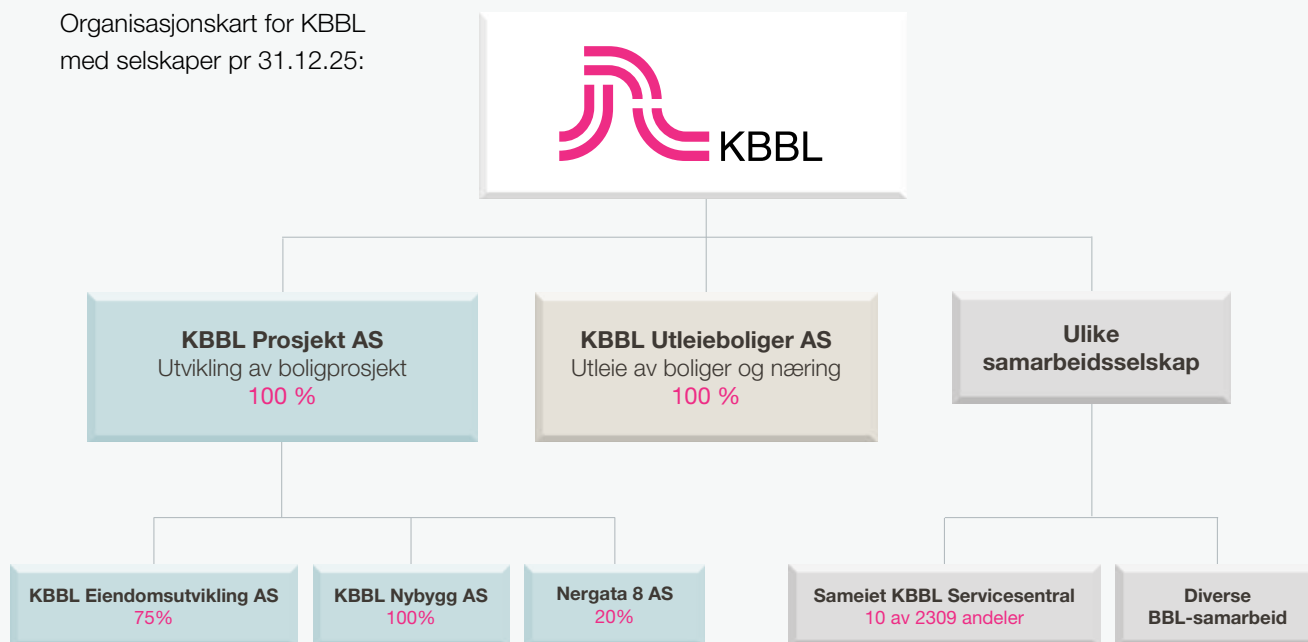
Organisasjonskart for KBBL med selskaper pr 31.12.25:

KBBL

KBBL Prosjekt AS
Utvikling av boligprosjekt
100 %

KBBL Utleieboliger AS
Utleie av boliger og næring
100 %

Ulike samarbeidsselskap

KBBL Eiendomsutvikling AS
75%

KBBL Nybygg AS
100%

Nergata 8 AS
20%

Sameiet KBBL Servicesentral
10 av 2309 andeler

Diverse
BBL-samarbeid